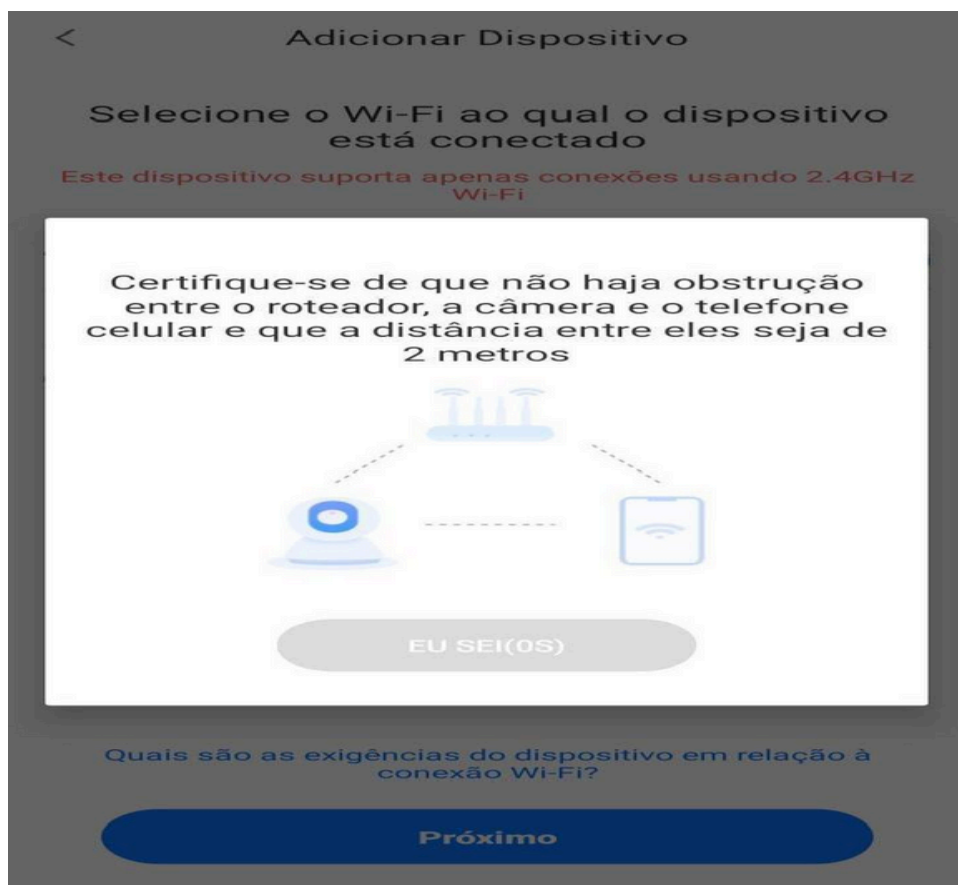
<

Adicionar Dispositivo

Selecione o Wi-Fi ao qual o dispositivo está conectado

Este dispositivo suporta apenas conexões usando 2.4GHz Wi-Fi

Certifique-se de que não haja obstrução entre o roteador, a câmera e o telefone celular e que a distância entre eles seja de 2 metros

EU SEI(0S)

Quais são as exigências do dispositivo em relação à conexão Wi-Fi?

Próximo